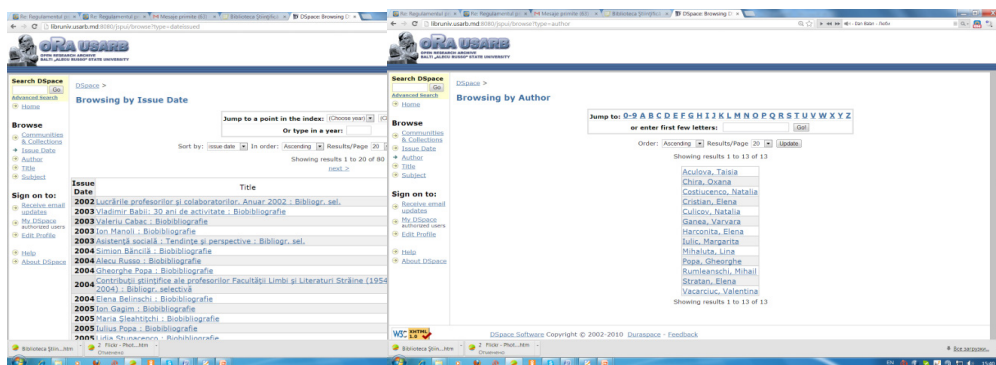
Re: Regulamentul pi × Re: Regulamentul pi × Mesaje primite (63) × Biblioteca Științific × DSpace: Browsing D ×

libruniv.usarb.md:8080/jspui/browse?type=dateissued

ORA USARB
OPEN RESEARCH ARCHIVE
BALTI „ALECU RUSSO" STATE UNIVERSITY

Search DSpace
Go
Advanced Search
Home

Browse
Communities & Collections
Issue Date
Author
Title
Subject

Sign on to:
Receive email updates
My DSpace authorized users
Edit Profile

Help
About DSpace

DSpace >

Browsing by Issue Date

Jump to a point in the index: (Choose year)
Or type in a year:

Sort by: issue date In order: Ascending Results/Page 20

Showing results 1 to 20 of 80
next >

| Issue Date | Title |
|---|---|
| 2002 | Lucrările profesorilor și colaboratorilor. Anuar 2002 : Bibliogr. sel. |
| 2003 | Vladimir Babii: 30 ani de activitate : Biobibliografie |
| 2003 | Valeriu Cabac : Biobibliografie |
| 2003 | Ion Manoli : Biobibliografie |
| 2003 | Asistență socială : Tendințe și perspective : Bibliogr. sel. |
| 2004 | Simion Băncilă : Biobibliografie |
| 2004 | Alecu Russo : Biobibliografie |
| 2004 | Gheorghe Popa : Biobibliografie |
| 2004 | Contribuții științifice ale profesorilor Facultății Limbi și Literaturi Străine (1954 - 2004) : Bibliogr. selectivă |
| 2004 | Elena Belinschi : Biobibliografie |
| 2005 | Ion Gagim : Biobibliografie |
| 2005 | Maria Sleahtițchi : Biobibliografie |
| 2005 | Iulius Popa : Biobibliografie |
| 2005 | Lidia Stupacenco : Biobibliografie |

Re: Regulamentul pi × Re: Regulamentul pi × Mesaje primite (63) × Biblioteca Științific × DSpace: Browsing D ×

libruniv.usarb.md:8080/jspui/browse?type=author

ORA USARB
OPEN RESEARCH ARCHIVE
BALTI „ALECU RUSSO" STATE UNIVERSITY

Search DSpace
Go
Advanced Search
Home

Browse
Communities & Collections
Issue Date
Author
Title
Subject

Sign on to:
Receive email updates
My DSpace authorized users
Edit Profile

Help
About DSpace

DSpace >

Browsing by Author

Jump to: 0-9 A B C D E F G H I J K L M N O P Q R S T U V W X Y Z
or enter first few letters: Go!

Order: Ascending Results/Page 20 Update

Showing results 1 to 13 of 13

Aculova, Taisia
Chira, Oxana
Costiucenco, Natalia
Cristian, Elena
Culicov, Natalia
Ganea, Varvara
Harconita, Elena
Iulic, Margarita
Mihaluta, Lina
Popa, Gheorghe
Rumleanschi, Mihail
Stratan, Elena
Vacarciuc, Valentina

Showing results 1 to 13 of 13

W3C XHTML 1.0

DSpace Software Copyright © 2002-2010 Duraspace - Feedback

Biblioteca Științ....htm
2 Fluți - Phot....htm
Отменено

Biblioteca Științ....htm
2 Fluți - Phot....htm
Отменено
Все загрузки...